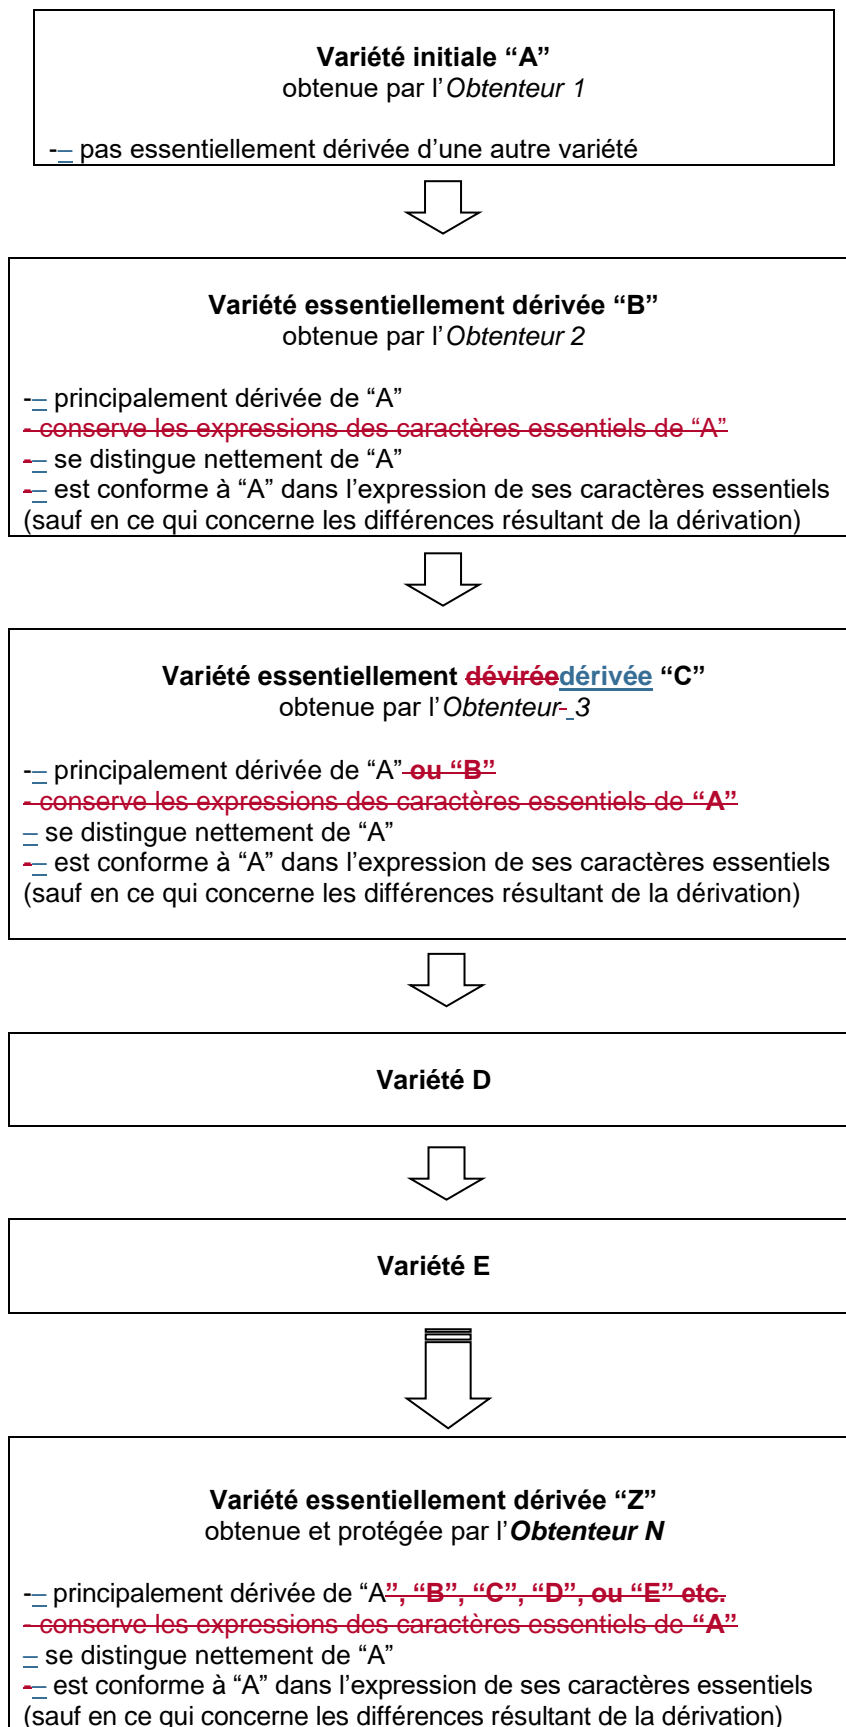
**Variété initiale “A”**
obtenue par l’*Obtenteur 1*

-– pas essentiellement dérivée d’une autre variété

**Variété essentiellement dérivée “B”**
obtenue par l’*Obtenteur 2*

-– principalement dérivée de “A”
- conserve les expressions des caractères essentiels de “A”
-– se distingue nettement de “A”
-– est conforme à “A” dans l’expression de ses caractères essentiels (sauf en ce qui concerne les différences résultant de la dérivation)

**Variété essentiellement dévirééedérivée “C”**
obtenue par l’*Obtenteur- 3*

-– principalement dérivée de “A” **ou “B”**
- conserve les expressions des caractères essentiels de **“A”**
– se distingue nettement de “A”
-– est conforme à “A” dans l’expression de ses caractères essentiels (sauf en ce qui concerne les différences résultant de la dérivation)

**Variété D**

**Variété E**

**Variété essentiellement dérivée “Z”**
obtenue et protégée par l’***Obtenteur N***

-– principalement dérivée de “A**”, “B”, “C”, “D”, ou “E” etc.**
- conserve les expressions des caractères essentiels de **“A”**
– se distingue nettement de “A”
-– est conforme à “A” dans l’expression de ses caractères essentiels (sauf en ce qui concerne les différences résultant de la dérivation)